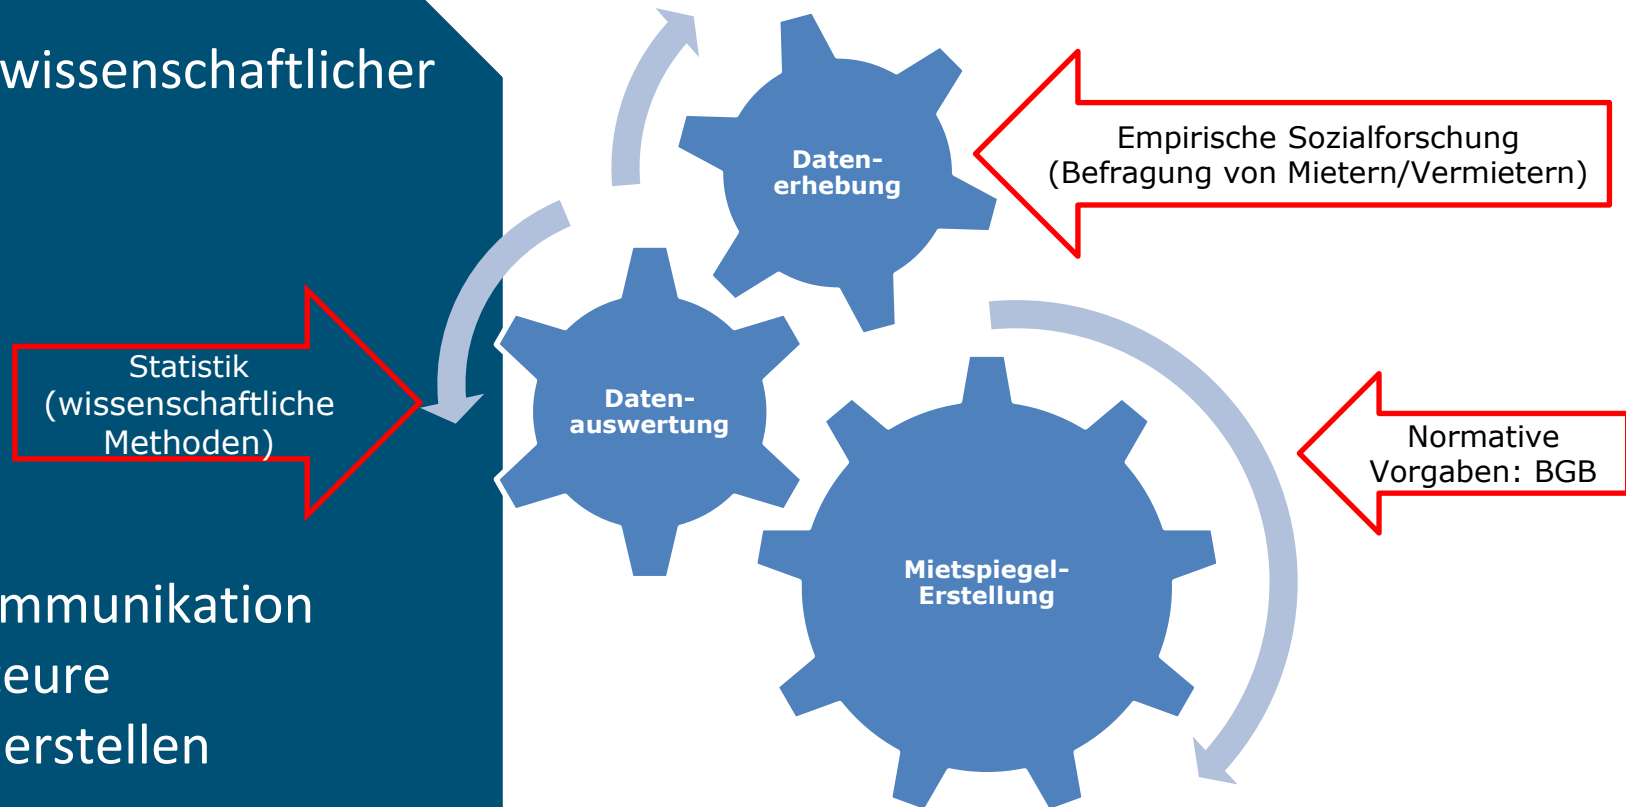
wissenschaftlicher

mmunikation
eure
erstellen

Daten-erhebung

Empirische Sozialforschung (Befragung von Mietern/Vermietern)

Statistik (wissenschaftliche Methoden)

Daten-auswertung

Mietspiegel-Erstellung

Normative Vorgaben: BGB